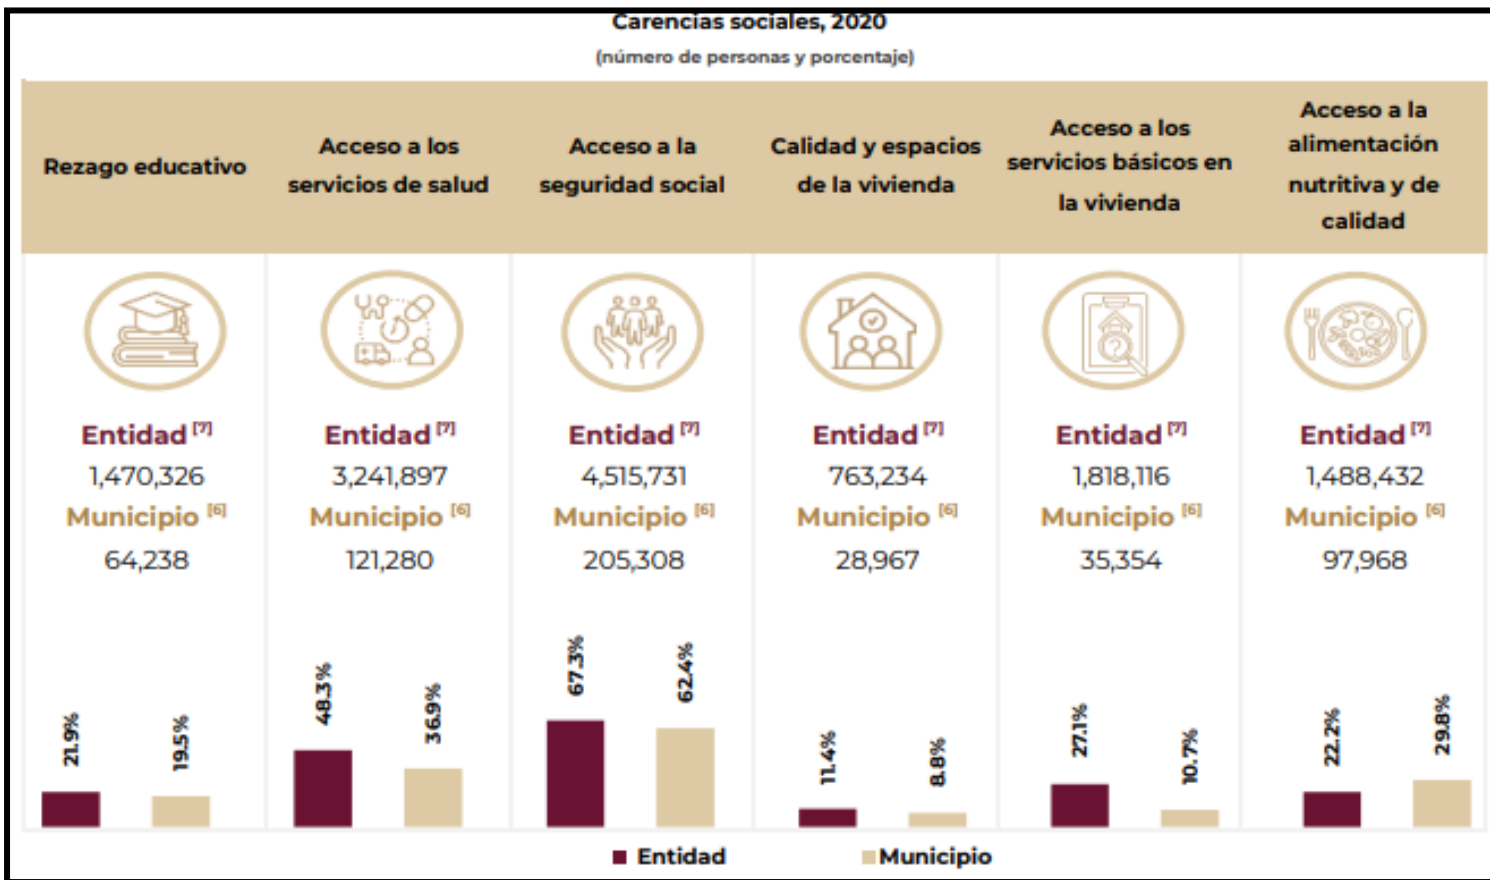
Carencias sociales, 2020
(número de personas y porcentaje)

| Rezago educativo | Acceso a los servicios de salud | Acceso a la seguridad social | Calidad y espacios de la vivienda | Acceso a los servicios básicos en la vivienda | Acceso a la alimentación nutritiva y de calidad |
|---|---|---|---|---|---|
| Entidad [7] | Entidad [7] | Entidad [7] | Entidad [7] | Entidad [7] | Entidad [7] |
| 1,470,326 | 3,241,897 | 4,515,731 | 763,234 | 1,818,116 | 1,488,432 |
| Municipio [6] | Municipio [6] | Municipio [6] | Municipio [6] | Municipio [6] | Municipio [6] |
| 64,238 | 121,280 | 205,308 | 28,967 | 35,354 | 97,968 |

21.9% 19.5% 48.3% 36.9% 67.3% 62.4% 11.4% 8.8% 27.1% 10.7% 22.2% 29.8%

Entidad Municipio